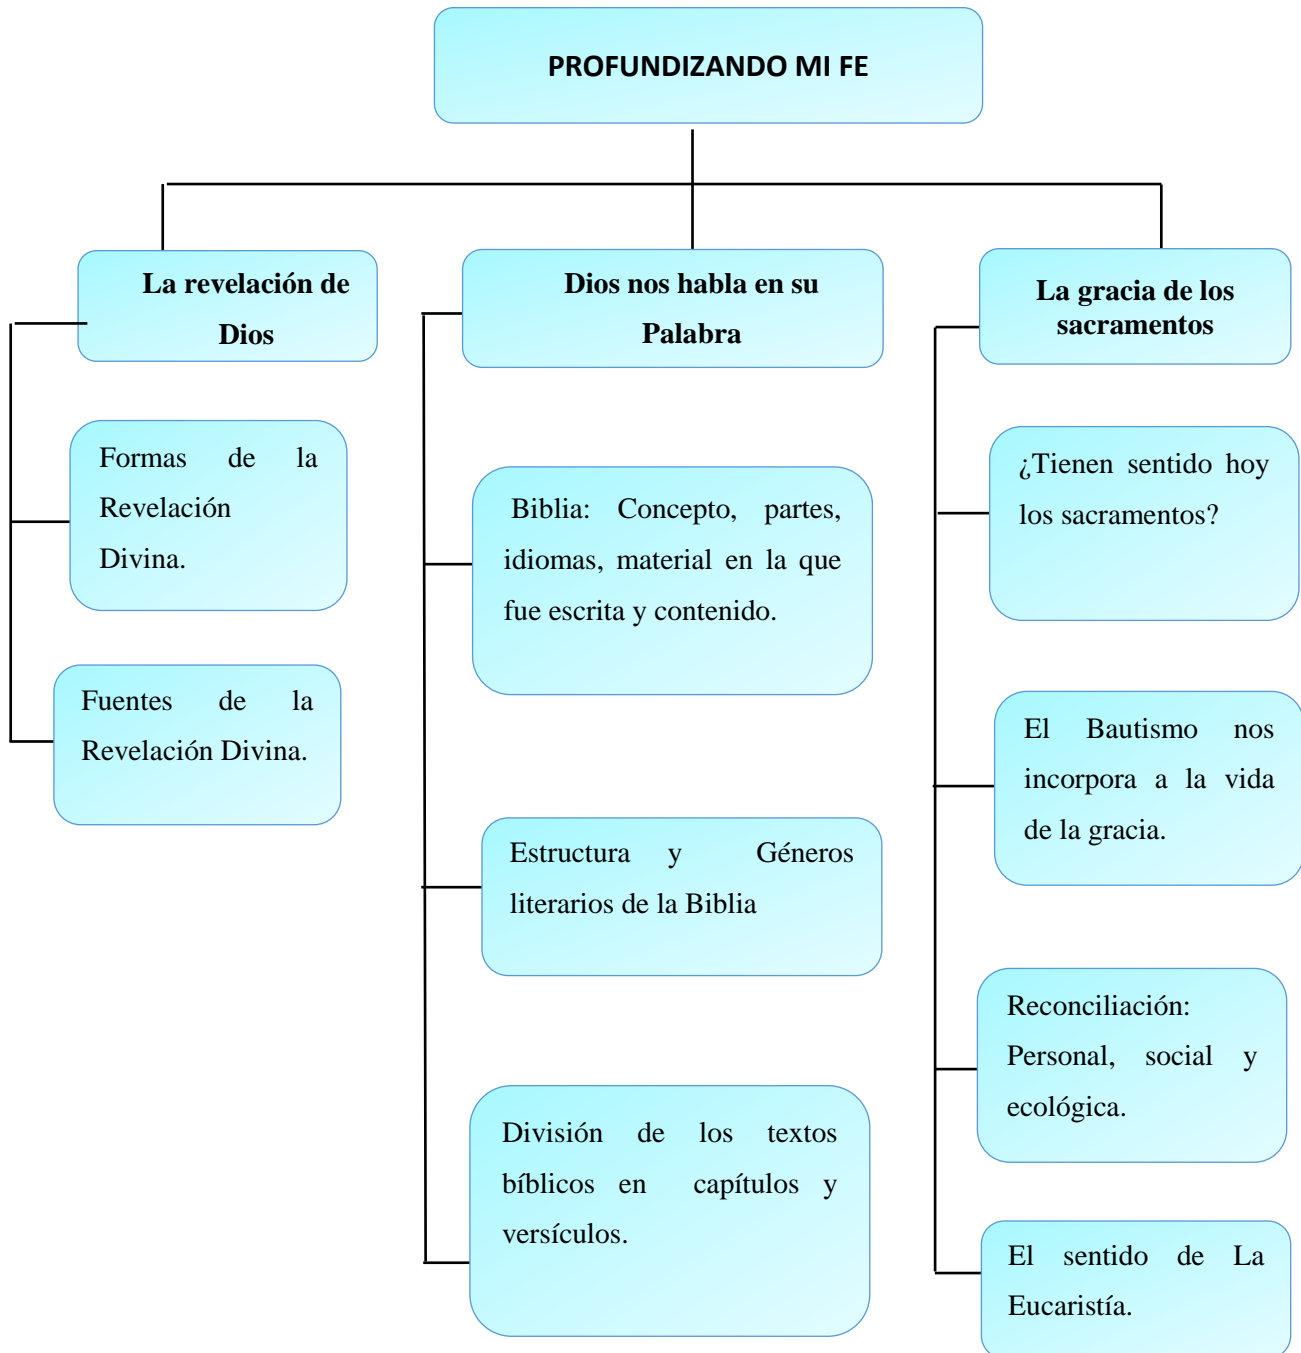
PROFUNDIZANDO MI FE

La revelación de Dios

Formas de la Revelación Divina.

Fuentes de la Revelación Divina.

Dios nos habla en su Palabra

Biblia: Concepto, partes, idiomas, material en la que fue escrita y contenido.

Estructura y Géneros literarios de la Biblia

División de los textos bíblicos en capítulos y versículos.

La gracia de los sacramentos

¿Tienen sentido hoy los sacramentos?

El Bautismo nos incorpora a la vida de la gracia.

Reconciliación: Personal, social y ecológica.

El sentido de La Eucaristía.